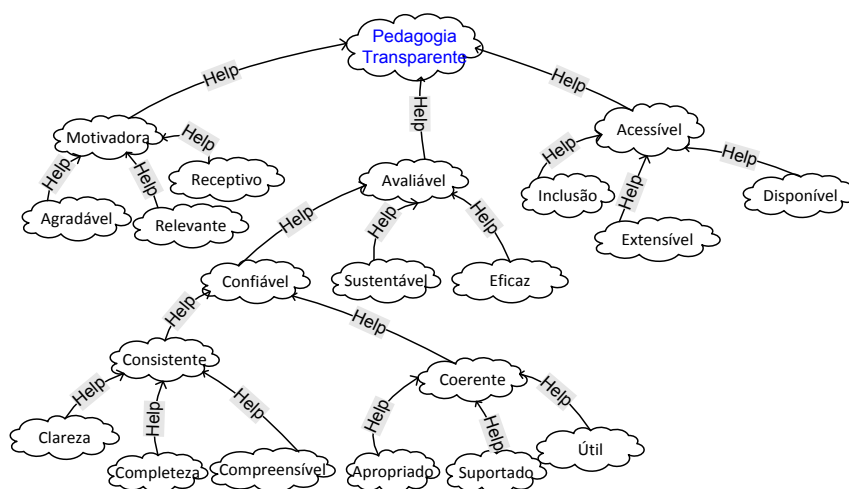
Pedagogia Transparente

Help
Help
Help

Motivadora
Help
Help
Help
Receptivo
Agradável
Relevante

Avaliável
Help
Help
Help
Sustentável
Eficaz

Acessível
Help
Help
Help
Inclusão
Disponível
Extensível

Confiável
Help
Help

Consistente
Help
Help
Help
Clareza
Completeza
Compreensível

Coerente
Help
Help
Help
Apropriado
Suportado
Útil